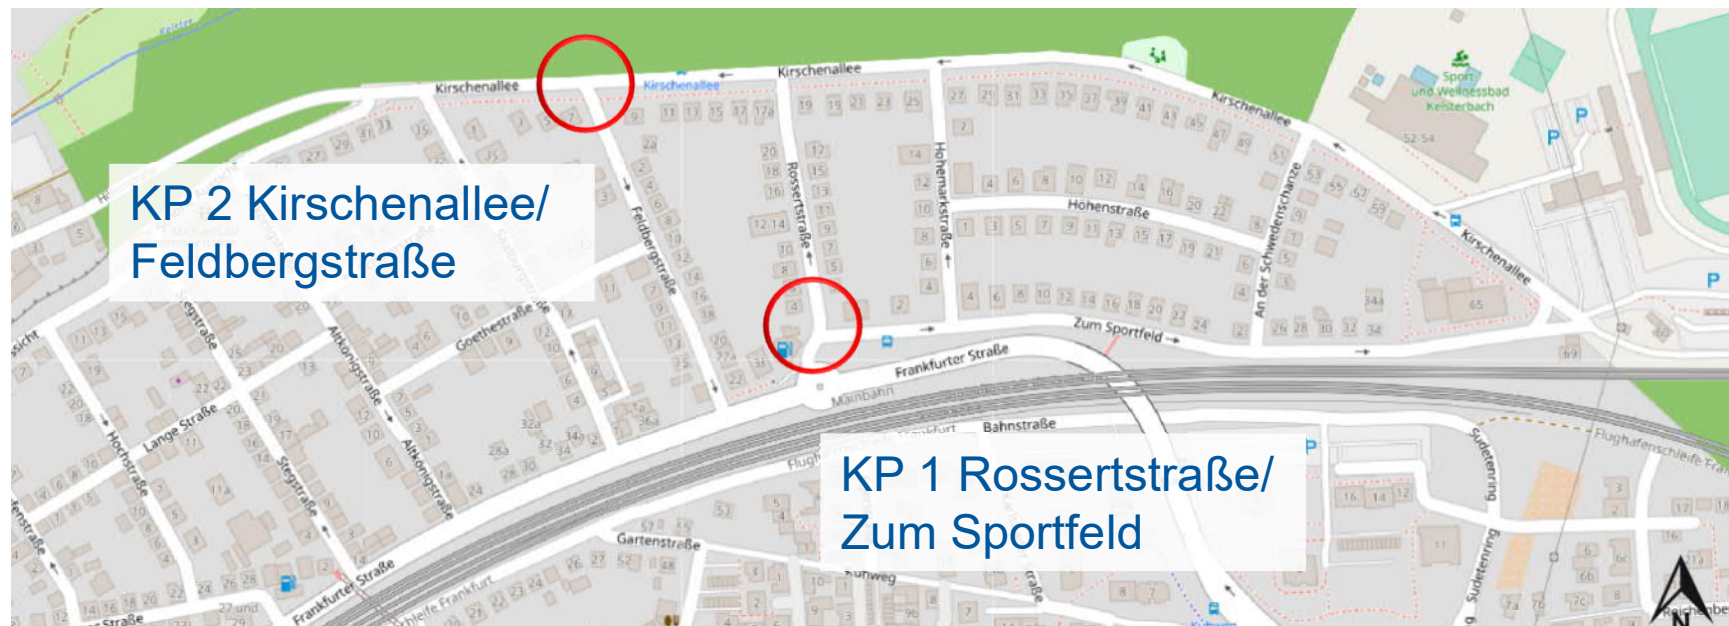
KP 2 Kirschenallee/ Feldbergstraße

KP 1 Rossertstraße/ Zum Sportfeld

Kirschenallee
Kirschenallee
Kirschenallee
Kirschenallee
Kirschenallee
Sport und Wellnessbad Kelsterbach
Feldbergstraße
Rossertstraße
Hohenmarkstraße
Hohenstraße
An der Schwedenschanze
Zum Sportfeld
Frankfurter Straße
Frankfurter Straße
Goethestraße
Altkönigstraße
Altkönigstraße
Lange Straße
Hochstraße
Stegstraße
Bahnstraße
Gartenstraße
Mainbahn
Sudetenring
Sudetenring
Flughafenschleife
Flughafenschleife Frankfurt
N